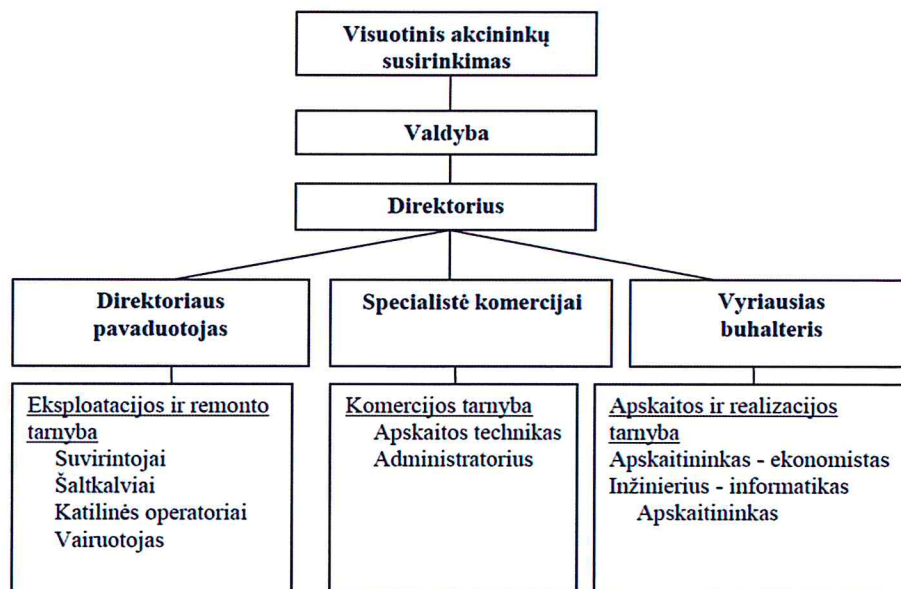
Visuotinis akcininkų susirinkimas

Valdyba

Direktorius

Direktoriaus pavaduotojas

Specialistė komercijai

Vyriausias buhalteris

Eksploatacijos ir remonto tarnyba
Suvirintojai
Šaltkalviai
Katilinės operatoriai
Vairuotojas

Komercijos tarnyba
Apskaitos technikas
Administratorius

Apskaitos ir realizacijos tarnyba
Apskaitininkas - ekonomistas
Inžinierius - informatikas
Apskaitininkas